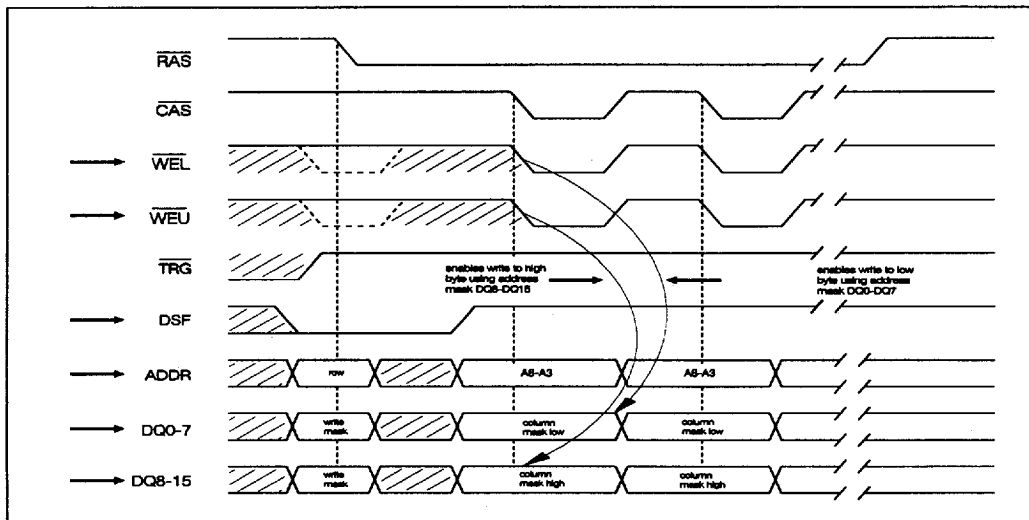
$\overline{RAS}$

$\overline{CAS}$

$\overline{WEL}$

$\overline{WEU}$

$\overline{TRG}$

DSF

ADDR

DQ0-7

DQ8-15

enables write to high byte using address mask DQ8-DQ15

enables write to low byte using address mask DQ0-DQ7

row

A8-A3

A8-A3

write mask

column mask low

column mask low

write mask

column mask high

column mask high